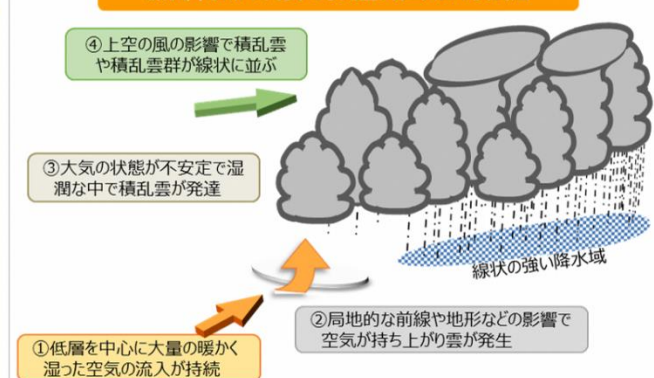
④上空の風の影響で積乱雲や積乱雲群が線状に並ぶ

③大気の状態が不安定で湿潤な中で積乱雲が発達

線状の強い降水域

②局地的な前線や地形などの影響で空気が持ち上がり雲が発生

①低層を中心に大量の暖かく湿った空気の流入が持続